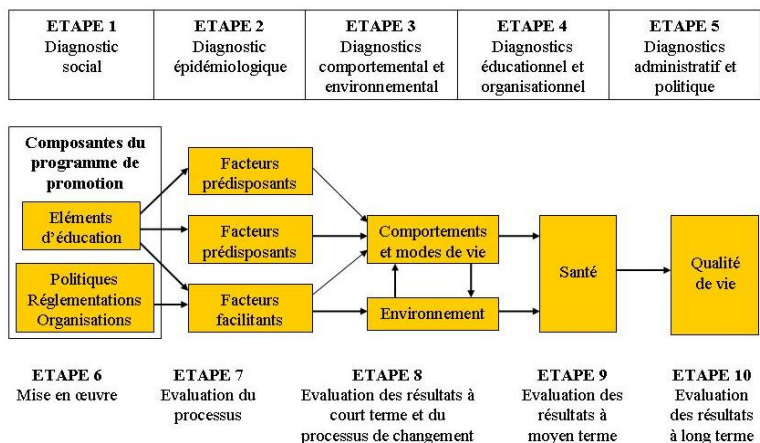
| ETAPE 1 Diagnostic social | ETAPE 2 Diagnostic épidémiologique | ETAPE 3 Diagnostics comportemental et environnemental | ETAPE 4 Diagnostics éducationnel et organisationnel | ETAPE 5 Diagnostics administratif et politique |
|---|---|---|---|---|

Composantes du programme de promotion

Eléments d'éducation

Politiques Réglementations Organisations

Facteurs prédisposants

Facteurs prédisposants

Facteurs facilitants

Comportements et modes de vie

Environnement

Santé

Qualité de vie

ETAPE 6
Mise en œuvre

ETAPE 7
Evaluation du processus

ETAPE 8
Evaluation des résultats à court terme et du processus de changement

ETAPE 9
Evaluation des résultats à moyen terme

ETAPE 10
Evaluation des résultats à long terme